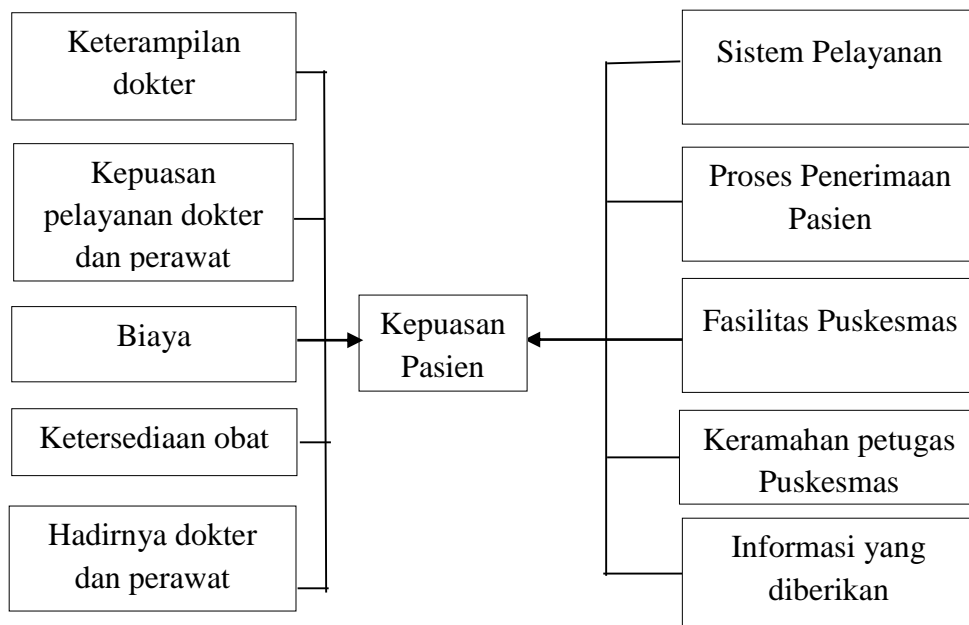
Keterampilan dokter

Kepuasan pelayanan dokter dan perawat

Biaya

Ketersediaan obat

Hadirnya dokter dan perawat

Kepuasan Pasien

Sistem Pelayanan

Proses Penerimaan Pasien

Fasilitas Puskesmas

Keramahan petugas Puskesmas

Informasi yang diberikan